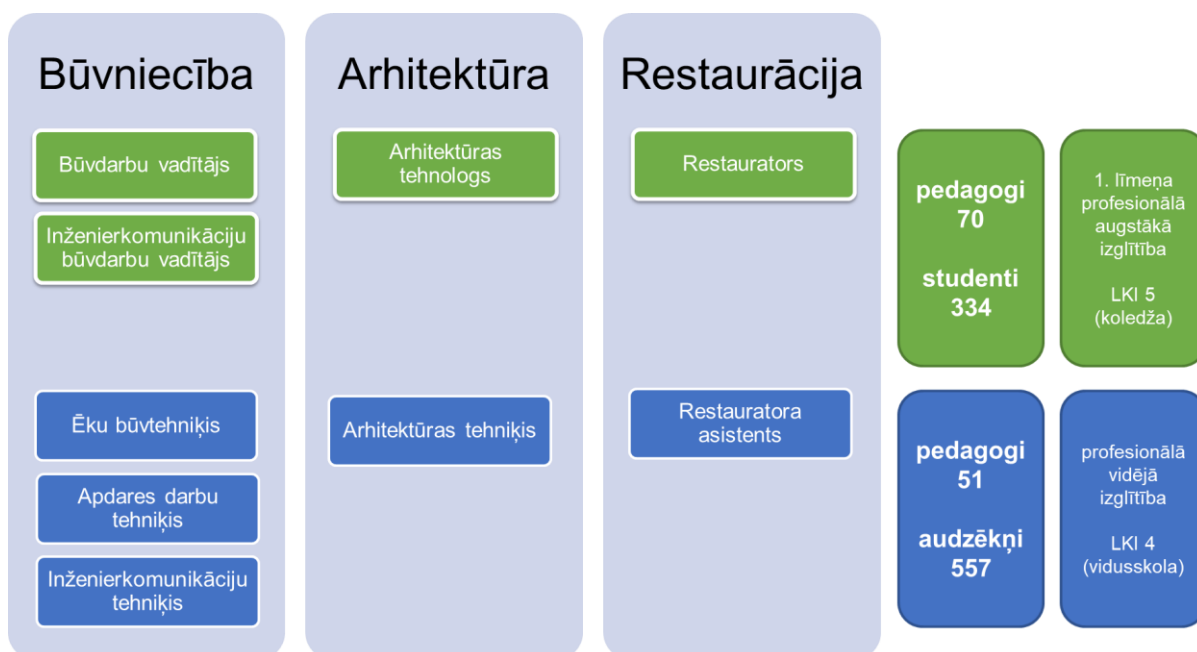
Būvniecība

Būvdarbu vadītājs

Inženierkomunikāciju būvdarbu vadītājs

Ēku būvtehniķis

Apdares darbu tehniķis

Inženierkomunikāciju tehniķis

Arhitektūra

Arhitektūras tehnologs

Arhitektūras tehniķis

Restaurācija

Restaurators

Restauratora asistents

pedagogi 70

studenti 334

1. līmeņa profesionālā augstākā izglītība

LKI 5 (koledža)

pedagogi 51

audzēkņi 557

profesionālā vidējā izglītība

LKI 4 (vidusskola)